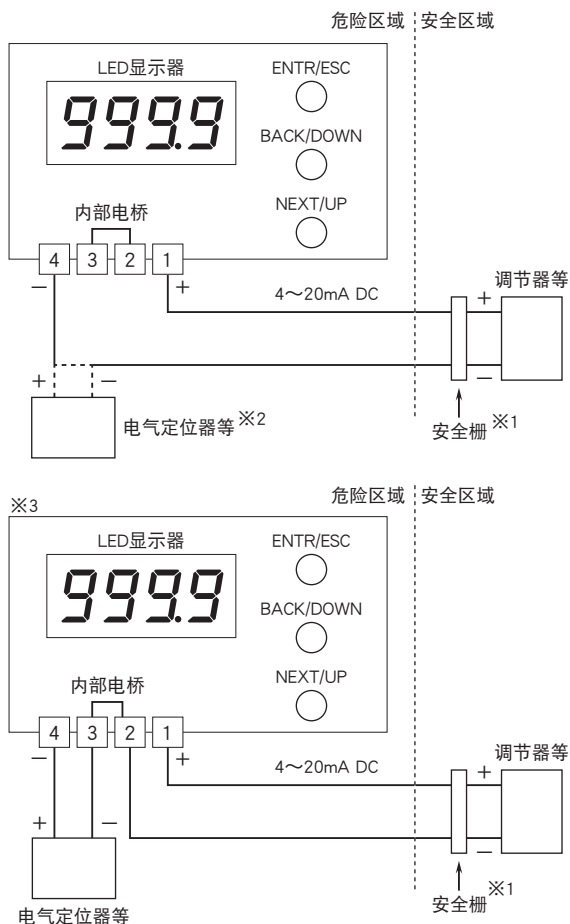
危险区域 安全区域

LED显示器

999.9

ENTR/ESC

BACK/DOWN

NEXT/UP

内部电桥

4 3 2 1

−

+

4～20mA DC

+

−

调节器等

+ −

电气定位器等※2

安全栅※1

※3

危险区域 安全区域

LED显示器

999.9

ENTR/ESC

BACK/DOWN

NEXT/UP

内部电桥

4 3 2 1

−

+

4～20mA DC

+

−

调节器等

+ −

电气定位器等

安全栅※1